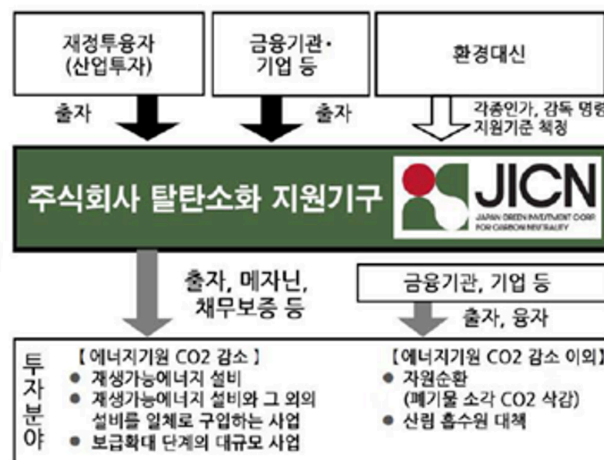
재정투융자
(산업투자)

금융기관·
기업 등

환경대신

출자

출자

각종인가, 감독 명령
지원기준 책정

주식회사 탈탄소화 지원기구

JICN
JAPAN GREEN INVESTMENT CORP. FOR CARBON NEUTRALITY

출자, 메자닌,
채무보증 등

금융기관, 기업 등

출자, 융자

투자분야

【 에너지기원 CO2 감소 】
● 재생가능에너지 설비
● 재생가능에너지 설비와 그 외의 설비를 일체로 구입하는 사업
● 보급확대 단계의 대규모 사업

【에너지기원 CO2 감소 이외】
● 자원순환
(폐기물 소각 CO2 삭감)
● 산림 흡수원 대책